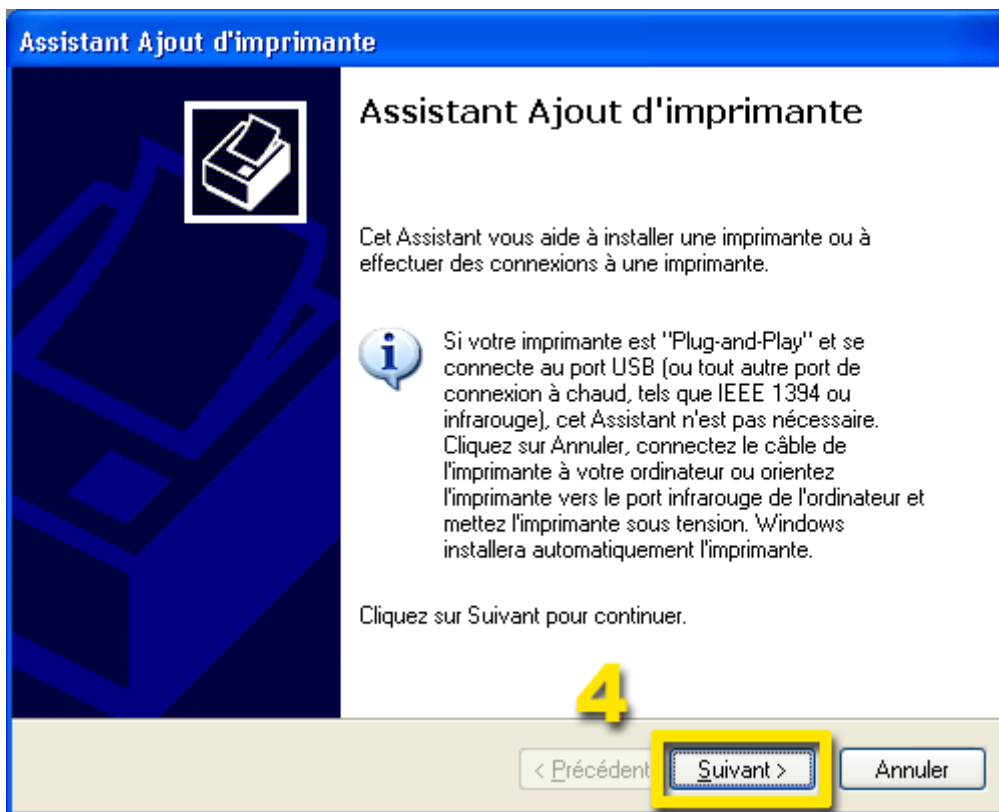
Assistant Ajout d'imprimante

Assistant Ajout d'imprimante

Cet Assistant vous aide à installer une imprimante ou à effectuer des connexions à une imprimante.

Si votre imprimante est "Plug-and-Play" et se connecte au port USB (ou tout autre port de connexion à chaud, tels que IEEE 1394 ou infrarouge), cet Assistant n'est pas nécessaire. Cliquez sur Annuler, connectez le câble de l'imprimante à votre ordinateur ou orientez l'imprimante vers le port infrarouge de l'ordinateur et mettez l'imprimante sous tension. Windows installera automatiquement l'imprimante.

Cliquez sur Suivant pour continuer.

4

< Précédent

Suivant >

Annuler